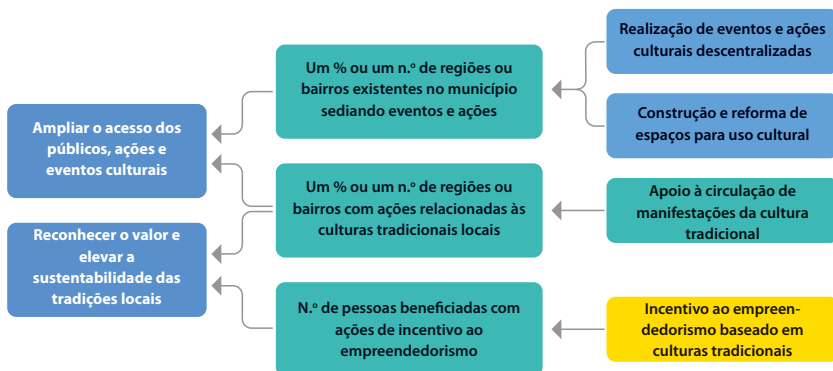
Ampliar o acesso dos públicos, ações e eventos culturais

Reconhecer o valor e elevar a sustentabilidade das tradições locais

Um % ou um n.º de regiões ou bairros existentes no município sediando eventos e ações

Um % ou um n.º de regiões ou bairros com ações relacionadas às culturas tradicionais locais

N.º de pessoas beneficiadas com ações de incentivo ao empreendedorismo

Realização de eventos e ações culturais descentralizadas

Construção e reforma de espaços para uso cultural

Apoio à circulação de manifestações da cultura tradicional

Incentivo ao empreendedorismo baseado em culturas tradicionais